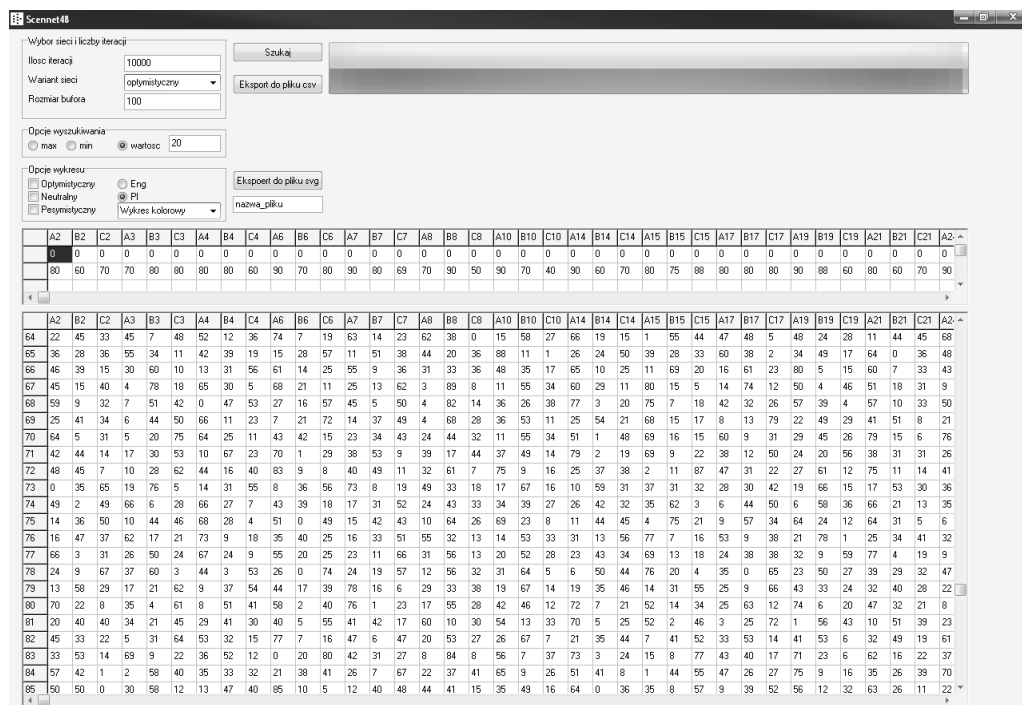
Scennet48

Wybor sieci i liczby iteracji
Ilosc iteracji 10000
Wariant sieci optymistyczny
Rozmiar bufora 100

Szukaj
Eksport do pliku csv

Opcje wyszukiwania
max min wartosc 20

Opcje wykresu
Optymistyczny Eng
Neutralny PI
Pesymistyczny Wykres kolorowy

Eksport do pliku svg
nazwa_pliku

| | A2 | B2 | C2 | A3 | B3 | C3 | A4 | B4 | C4 | A6 | B6 | C6 | A7 | B7 | C7 | A8 | B8 | C8 | A10 | B10 | C10 | A14 | B14 | C14 | A15 | B15 | C15 | A17 | B17 | C17 | A19 | B19 | C19 | A21 | B21 | C21 | A2 |
|---|---|---|---|---|---|---|---|---|---|---|---|---|---|---|---|---|---|---|---|---|---|---|---|---|---|---|---|---|---|---|---|---|---|---|---|---|---|
| | 0 | 0 | 0 | 0 | 0 | 0 | 0 | 0 | 0 | 0 | 0 | 0 | 0 | 0 | 0 | 0 | 0 | 0 | 0 | 0 | 0 | 0 | 0 | 0 | 0 | 0 | 0 | 0 | 0 | 0 | 0 | 0 | 0 | 0 | 0 | 0 | 0 |
| | 80 | 60 | 70 | 70 | 80 | 80 | 80 | 60 | 90 | 70 | 80 | 70 | 90 | 80 | 69 | 70 | 90 | 50 | 90 | 70 | 40 | 90 | 60 | 70 | 80 | 75 | 88 | 80 | 80 | 80 | 90 | 88 | 60 | 80 | 60 | 70 | 90 |

| | A2 | B2 | C2 | A3 | B3 | C3 | A4 | B4 | C4 | A6 | B6 | C6 | A7 | B7 | C7 | A8 | B8 | C8 | A10 | B10 | C10 | A14 | B14 | C14 | A15 | B15 | C15 | A17 | B17 | C17 | A19 | B19 | C19 | A21 | B21 | C21 | A2 |
|---|---|---|---|---|---|---|---|---|---|---|---|---|---|---|---|---|---|---|---|---|---|---|---|---|---|---|---|---|---|---|---|---|---|---|---|---|---|
| 64 | 22 | 45 | 33 | 45 | 7 | 48 | 52 | 12 | 36 | 74 | 7 | 19 | 63 | 14 | 23 | 62 | 38 | 0 | 15 | 58 | 27 | 66 | 19 | 15 | 1 | 55 | 44 | 47 | 48 | 5 | 48 | 24 | 28 | 11 | 44 | 45 | 68 |
| 65 | 36 | 28 | 36 | 55 | 34 | 11 | 42 | 39 | 19 | 15 | 28 | 57 | 11 | 51 | 38 | 44 | 20 | 36 | 88 | 11 | 1 | 26 | 24 | 50 | 39 | 28 | 33 | 60 | 38 | 2 | 34 | 49 | 17 | 64 | 0 | 36 | 48 |
| 66 | 46 | 39 | 15 | 30 | 60 | 10 | 13 | 31 | 56 | 61 | 14 | 25 | 55 | 9 | 36 | 31 | 33 | 36 | 48 | 35 | 17 | 65 | 10 | 25 | 11 | 69 | 20 | 16 | 61 | 23 | 80 | 5 | 15 | 60 | 7 | 33 | 43 |
| 67 | 45 | 15 | 40 | 4 | 78 | 18 | 65 | 30 | 5 | 68 | 21 | 11 | 25 | 13 | 62 | 3 | 89 | 8 | 11 | 55 | 34 | 60 | 29 | 11 | 80 | 15 | 5 | 14 | 74 | 12 | 50 | 4 | 46 | 51 | 18 | 31 | 9 |
| 68 | 59 | 9 | 32 | 7 | 51 | 42 | 0 | 47 | 53 | 27 | 16 | 57 | 45 | 5 | 50 | 4 | 82 | 14 | 36 | 26 | 38 | 77 | 3 | 20 | 75 | 7 | 18 | 42 | 32 | 26 | 57 | 39 | 4 | 57 | 10 | 33 | 50 |
| 69 | 25 | 41 | 34 | 6 | 44 | 50 | 66 | 11 | 23 | 7 | 21 | 72 | 14 | 37 | 49 | 4 | 68 | 28 | 36 | 53 | 11 | 25 | 54 | 21 | 68 | 15 | 17 | 8 | 13 | 79 | 22 | 49 | 29 | 41 | 51 | 8 | 21 |
| 70 | 64 | 5 | 31 | 5 | 20 | 75 | 64 | 25 | 11 | 43 | 42 | 15 | 23 | 34 | 43 | 24 | 44 | 32 | 11 | 55 | 34 | 51 | 1 | 48 | 69 | 16 | 15 | 60 | 9 | 31 | 29 | 45 | 26 | 79 | 15 | 6 | 76 |
| 71 | 42 | 44 | 14 | 17 | 30 | 53 | 10 | 67 | 23 | 70 | 1 | 29 | 38 | 53 | 9 | 39 | 17 | 44 | 37 | 49 | 14 | 79 | 2 | 19 | 69 | 9 | 22 | 38 | 12 | 50 | 24 | 20 | 56 | 38 | 31 | 31 | 26 |
| 72 | 48 | 45 | 7 | 10 | 28 | 62 | 44 | 16 | 40 | 83 | 9 | 8 | 40 | 49 | 11 | 32 | 61 | 7 | 75 | 9 | 16 | 25 | 37 | 38 | 2 | 11 | 87 | 47 | 31 | 22 | 27 | 61 | 12 | 75 | 11 | 14 | 41 |
| 73 | 0 | 35 | 65 | 19 | 76 | 5 | 14 | 31 | 55 | 8 | 36 | 56 | 73 | 8 | 19 | 49 | 33 | 18 | 17 | 67 | 16 | 10 | 59 | 31 | 37 | 31 | 32 | 28 | 30 | 42 | 19 | 66 | 15 | 17 | 53 | 30 | 36 |
| 74 | 49 | 2 | 49 | 66 | 6 | 28 | 66 | 27 | 7 | 43 | 39 | 18 | 17 | 31 | 52 | 24 | 43 | 33 | 34 | 39 | 27 | 26 | 42 | 32 | 35 | 62 | 3 | 6 | 44 | 50 | 6 | 58 | 36 | 66 | 21 | 13 | 35 |
| 75 | 14 | 36 | 50 | 10 | 44 | 46 | 68 | 28 | 4 | 51 | 0 | 49 | 15 | 42 | 43 | 10 | 64 | 26 | 69 | 23 | 8 | 11 | 44 | 45 | 4 | 75 | 21 | 9 | 57 | 34 | 64 | 24 | 12 | 64 | 31 | 5 | 6 |
| 76 | 16 | 47 | 37 | 62 | 17 | 21 | 73 | 9 | 18 | 35 | 40 | 25 | 16 | 33 | 51 | 55 | 32 | 13 | 14 | 53 | 33 | 31 | 13 | 56 | 77 | 7 | 16 | 53 | 9 | 38 | 21 | 78 | 1 | 25 | 34 | 41 | 32 |
| 77 | 66 | 3 | 31 | 26 | 50 | 24 | 67 | 24 | 9 | 55 | 20 | 25 | 23 | 11 | 66 | 31 | 56 | 13 | 20 | 52 | 28 | 23 | 43 | 34 | 69 | 13 | 18 | 24 | 38 | 38 | 32 | 9 | 59 | 77 | 4 | 19 | 9 |
| 78 | 24 | 9 | 67 | 37 | 60 | 3 | 44 | 3 | 53 | 26 | 0 | 74 | 24 | 19 | 57 | 12 | 56 | 32 | 31 | 64 | 5 | 6 | 50 | 44 | 76 | 20 | 4 | 35 | 0 | 65 | 23 | 50 | 27 | 39 | 29 | 32 | 47 |
| 79 | 13 | 58 | 29 | 17 | 21 | 62 | 9 | 37 | 54 | 44 | 17 | 39 | 78 | 16 | 6 | 29 | 33 | 38 | 19 | 67 | 14 | 19 | 35 | 46 | 14 | 31 | 55 | 25 | 9 | 66 | 43 | 33 | 24 | 32 | 40 | 28 | 22 |
| 80 | 70 | 22 | 8 | 35 | 4 | 61 | 8 | 51 | 41 | 58 | 2 | 40 | 76 | 1 | 23 | 17 | 55 | 28 | 42 | 46 | 12 | 72 | 7 | 21 | 52 | 14 | 34 | 25 | 63 | 12 | 74 | 6 | 20 | 47 | 32 | 21 | 8 |
| 81 | 20 | 40 | 40 | 34 | 21 | 45 | 29 | 41 | 30 | 40 | 5 | 55 | 41 | 42 | 17 | 60 | 10 | 30 | 54 | 13 | 33 | 70 | 5 | 25 | 52 | 2 | 46 | 3 | 25 | 72 | 1 | 56 | 43 | 10 | 51 | 39 | 23 |
| 82 | 45 | 33 | 22 | 5 | 31 | 64 | 53 | 32 | 15 | 77 | 7 | 16 | 47 | 6 | 47 | 20 | 53 | 27 | 26 | 67 | 7 | 21 | 35 | 44 | 7 | 41 | 52 | 33 | 53 | 14 | 41 | 53 | 6 | 32 | 49 | 19 | 61 |
| 83 | 33 | 53 | 14 | 69 | 9 | 22 | 36 | 52 | 12 | 0 | 20 | 80 | 42 | 31 | 27 | 8 | 84 | 8 | 56 | 7 | 37 | 73 | 3 | 24 | 15 | 8 | 77 | 43 | 40 | 17 | 71 | 23 | 6 | 62 | 16 | 22 | 37 |
| 84 | 57 | 42 | 1 | 2 | 58 | 40 | 35 | 33 | 32 | 21 | 38 | 41 | 26 | 7 | 67 | 22 | 37 | 41 | 65 | 9 | 26 | 51 | 41 | 8 | 1 | 44 | 55 | 47 | 26 | 27 | 75 | 9 | 16 | 35 | 26 | 39 | 70 |
| 85 | 50 | 50 | 0 | 30 | 58 | 12 | 13 | 47 | 40 | 85 | 10 | 5 | 12 | 40 | 48 | 44 | 41 | 15 | 35 | 49 | 16 | 64 | 0 | 36 | 35 | 8 | 57 | 9 | 39 | 52 | 56 | 12 | 32 | 63 | 26 | 11 | 22 |